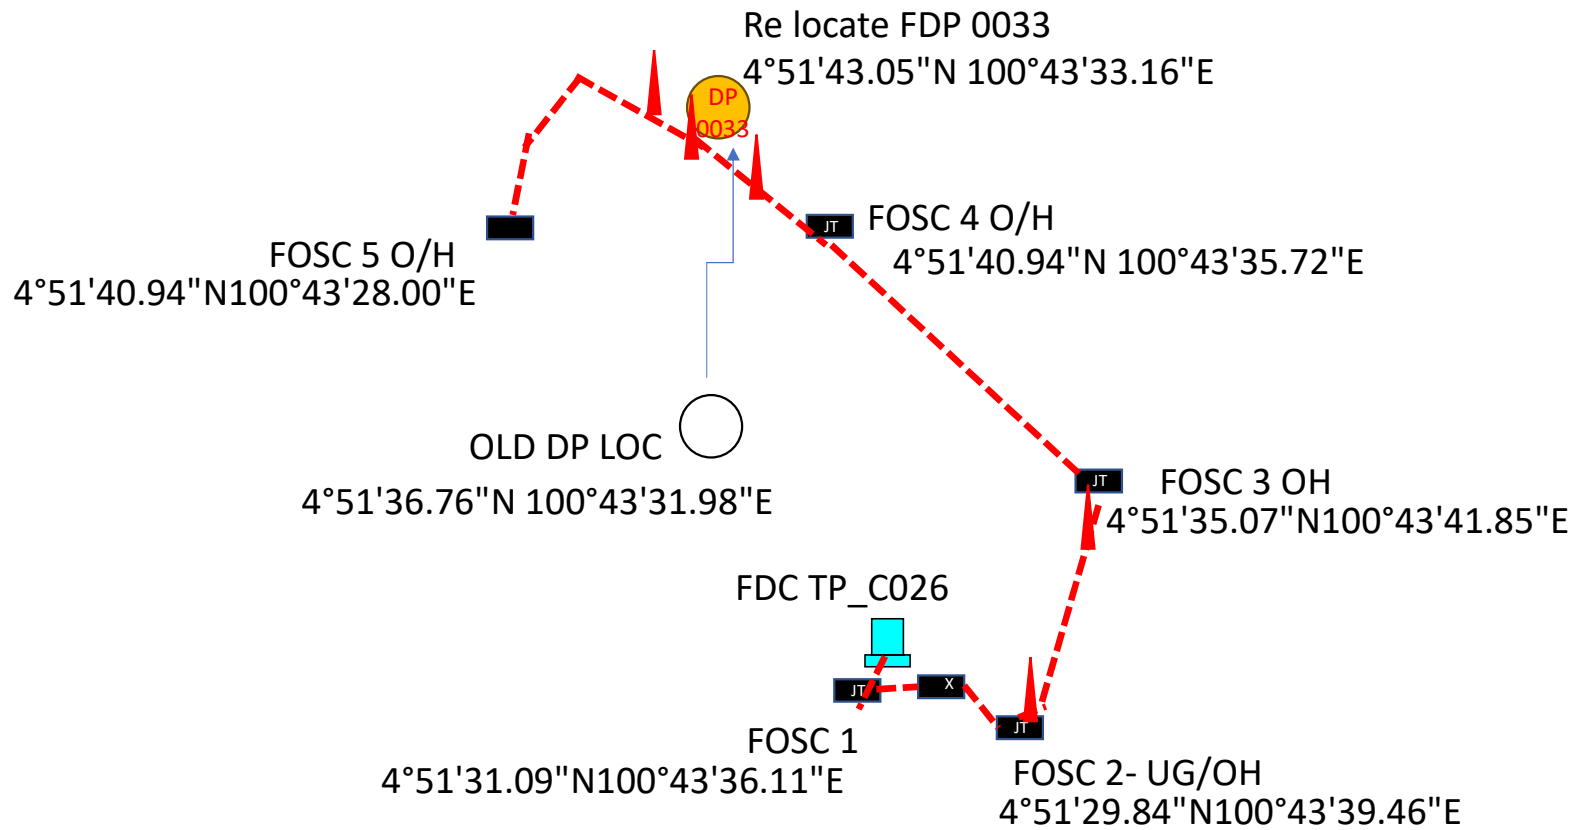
Re locate FDP 0033
4°51'43.05"N 100°43'33.16"E

DP
0033

FOSC 5 O/H
4°51'40.94"N100°43'28.00"E

JT

FOSC 4 O/H
4°51'40.94"N 100°43'35.72"E

OLD DP LOC

4°51'36.76"N 100°43'31.98"E

JT

FOSC 3 OH
4°51'35.07"N100°43'41.85"E

FDC TP_C026

JT

X

JT

FOSC 1
4°51'31.09"N100°43'36.11"E

FOSC 2- UG/OH
4°51'29.84"N100°43'39.46"E